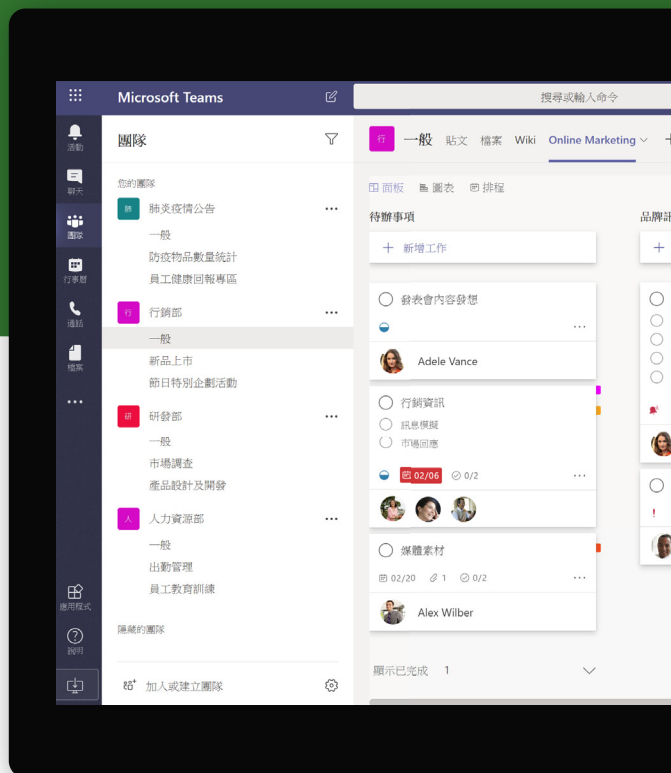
Microsoft Teams

搜尋或輸入命令

活動
聊天
團隊
行事曆
通話
檔案
...
應用程式
說明

團隊

您的團隊

肺 肺炎疫情公告 ...
一般
防疫物品數量統計
員工健康回報專區

行 行銷部 ...
一般
新品上市
節日特別企劃活動

研 研發部 ...
一般
市場調查
產品設計及開發

人 人力資源部 ...
一般
出勤管理
員工教育訓練

隱藏的團隊

加入或建立團隊

行 一般 貼文 檔案 Wiki Online Marketing

面板 圖表 排程

待辦事項

+ 新增工作

發表會內容發想
...
Adele Vance

行銷資訊
訊息模擬
市場回應
02/06 0/2 ...

媒體素材
02/20 1 0/2 ...
Alex Wilber

顯示已完成 1

品牌

+